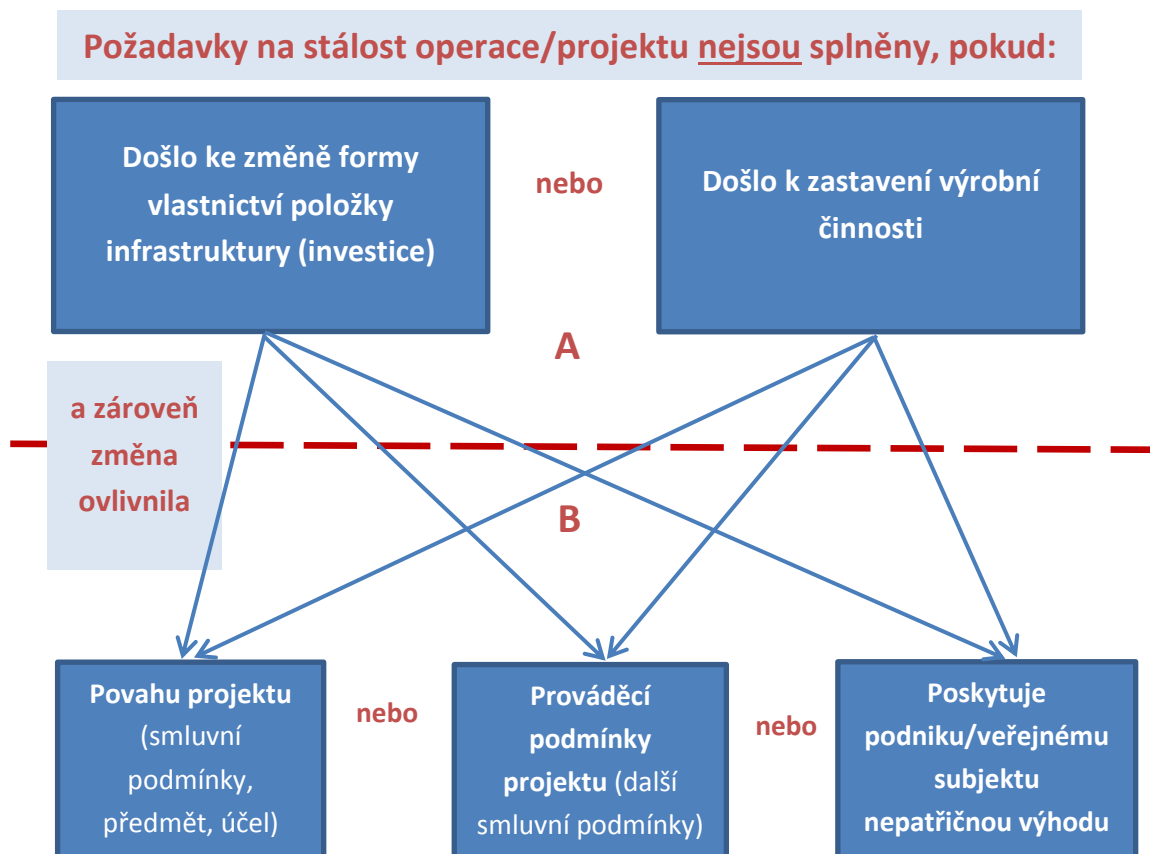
Požadavky na stálost operace/projektu nejsou splněny, pokud:

Došlo ke změně formy vlastnictví položky infrastruktury (investice)

nebo

Došlo k zastavení výrobní činnosti

A

a zároveň změna ovlivnila

B

Povahu projektu (smluvní podmínky, předmět, účel)

nebo

Prováděcí podmínky projektu (další smluvní podmínky)

nebo

Poskytuje podniku/veřejnému subjektu nepatřičnou výhodu